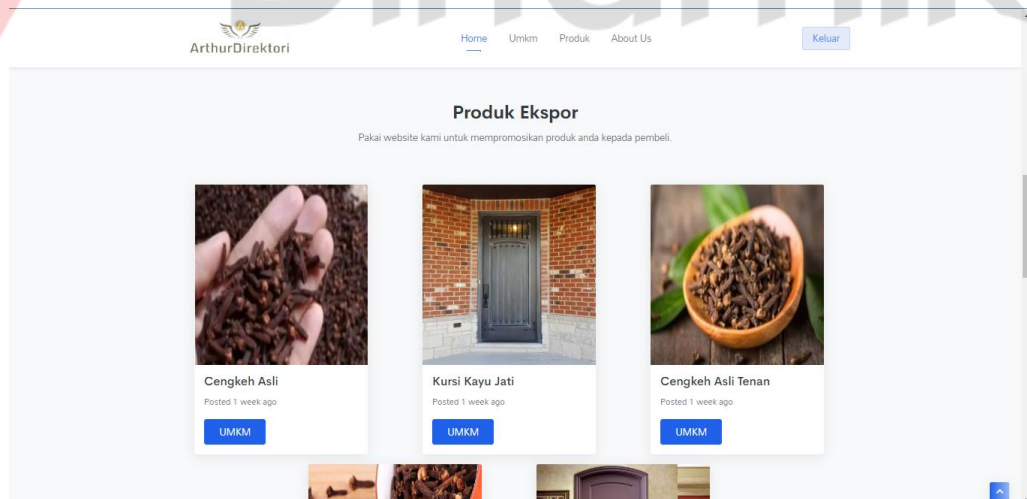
ArthurDirektori

Home Umkm Produk About Us

Keluar

Produk Ekspor

Pakai website kami untuk mempromosikan produk anda kepada pembeli.

Cengkeh Asli
Posted 1 week ago
UMKM

Kursi Kayu Jati
Posted 1 week ago
UMKM

Cengkeh Asli Tenan
Posted 1 week ago
UMKM